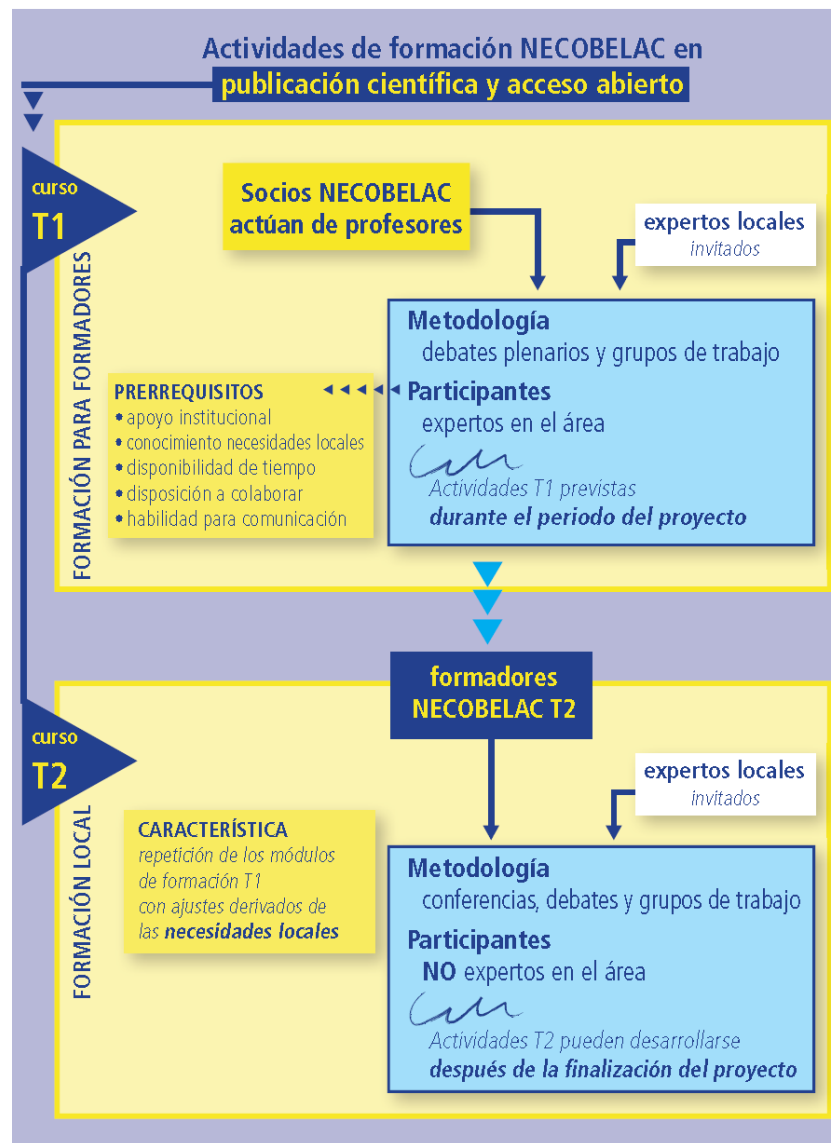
Actividades de formación NECOBELAC en
publicación científica y acceso abierto

curso
T1

FORMACIÓN PARA FORMADORES

Socios NECOBELAC actúan de profesores

expertos locales
invitados

Metodología
debates plenarios y grupos de trabajo

PRERREQUISITOS
• apoyo institucional
• conocimiento necesidades locales
• disponibilidad de tiempo
• disposición a colaborar
• habilidad para comunicación

Participantes
expertos en el área

Actividades T1 previstas
durante el periodo del proyecto

formadores
NECOBELAC T2

curso
T2

FORMACIÓN LOCAL

expertos locales
invitados

CARACTERÍSTICA
repetición de los módulos de formación T1 con ajustes derivados de las necesidades locales

Metodología
conferencias, debates y grupos de trabajo

Participantes
NO expertos en el área

Actividades T2 pueden desarrollarse
después de la finalización del proyecto